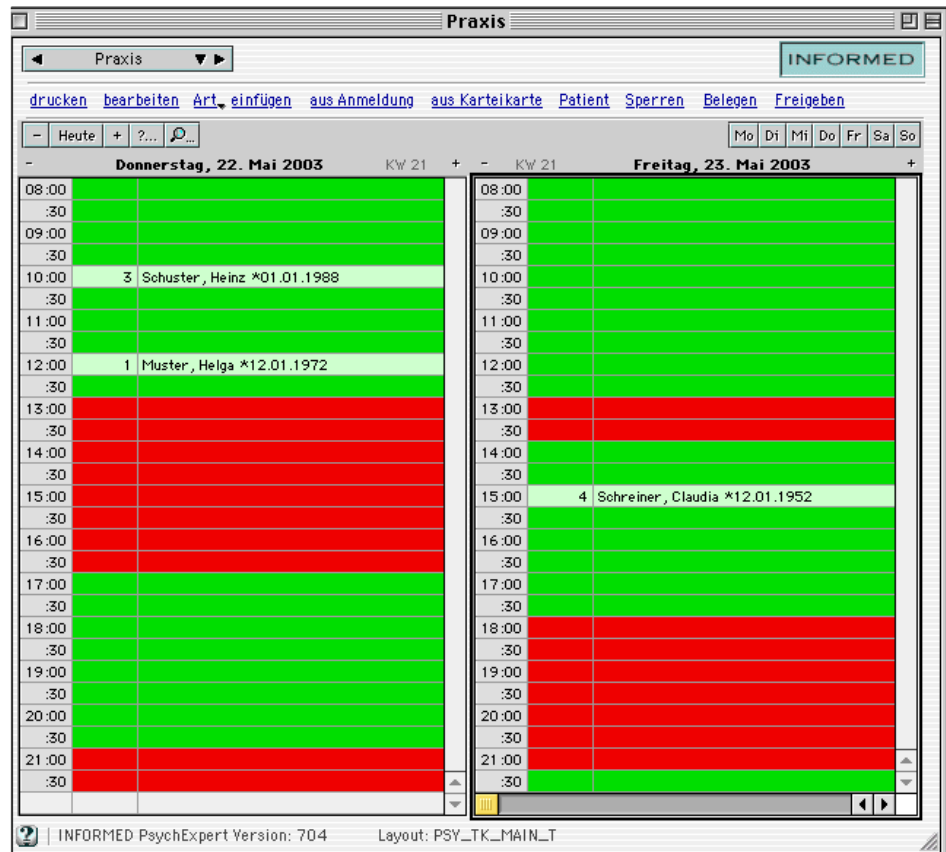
Praxis

Praxis

INFORMED

drucken bearbeiten Art einfügen aus Anmeldung aus Karteikarte Patient Sperren Belegen Freigeben

- Heute + ?... 

Mo Di Mi Do Fr Sa So

- Donnerstag, 22. Mai 2003 KW 21 +

| | | |
|---|---|---|
| 08:00 | | |
| :30 | | |
| 09:00 | | |
| :30 | | |
| 10:00 | 3 | Schuster, Heinz *01.01.1988 |
| :30 | | |
| 11:00 | | |
| :30 | | |
| 12:00 | 1 | Muster, Helga *12.01.1972 |
| :30 | | |
| 13:00 | | |
| :30 | | |
| 14:00 | | |
| :30 | | |
| 15:00 | | |
| :30 | | |
| 16:00 | | |
| :30 | | |
| 17:00 | | |
| :30 | | |
| 18:00 | | |
| :30 | | |
| 19:00 | | |
| :30 | | |
| 20:00 | | |
| :30 | | |
| 21:00 | | |
| :30 | | |

- KW 21 Freitag, 23. Mai 2003 +

| | | |
|---|---|---|
| 08:00 | | |
| :30 | | |
| 09:00 | | |
| :30 | | |
| 10:00 | | |
| :30 | | |
| 11:00 | | |
| :30 | | |
| 12:00 | | |
| :30 | | |
| 13:00 | | |
| :30 | | |
| 14:00 | | |
| :30 | | |
| 15:00 | 4 | Schreiner, Claudia *12.01.1952 |
| :30 | | |
| 16:00 | | |
| :30 | | |
| 17:00 | | |
| :30 | | |
| 18:00 | | |
| :30 | | |
| 19:00 | | |
| :30 | | |
| 20:00 | | |
| :30 | | |
| 21:00 | | |
| :30 | | |

INFORMED PsychExpert Version: 704 Layout: PSY_TK_MAIN_T